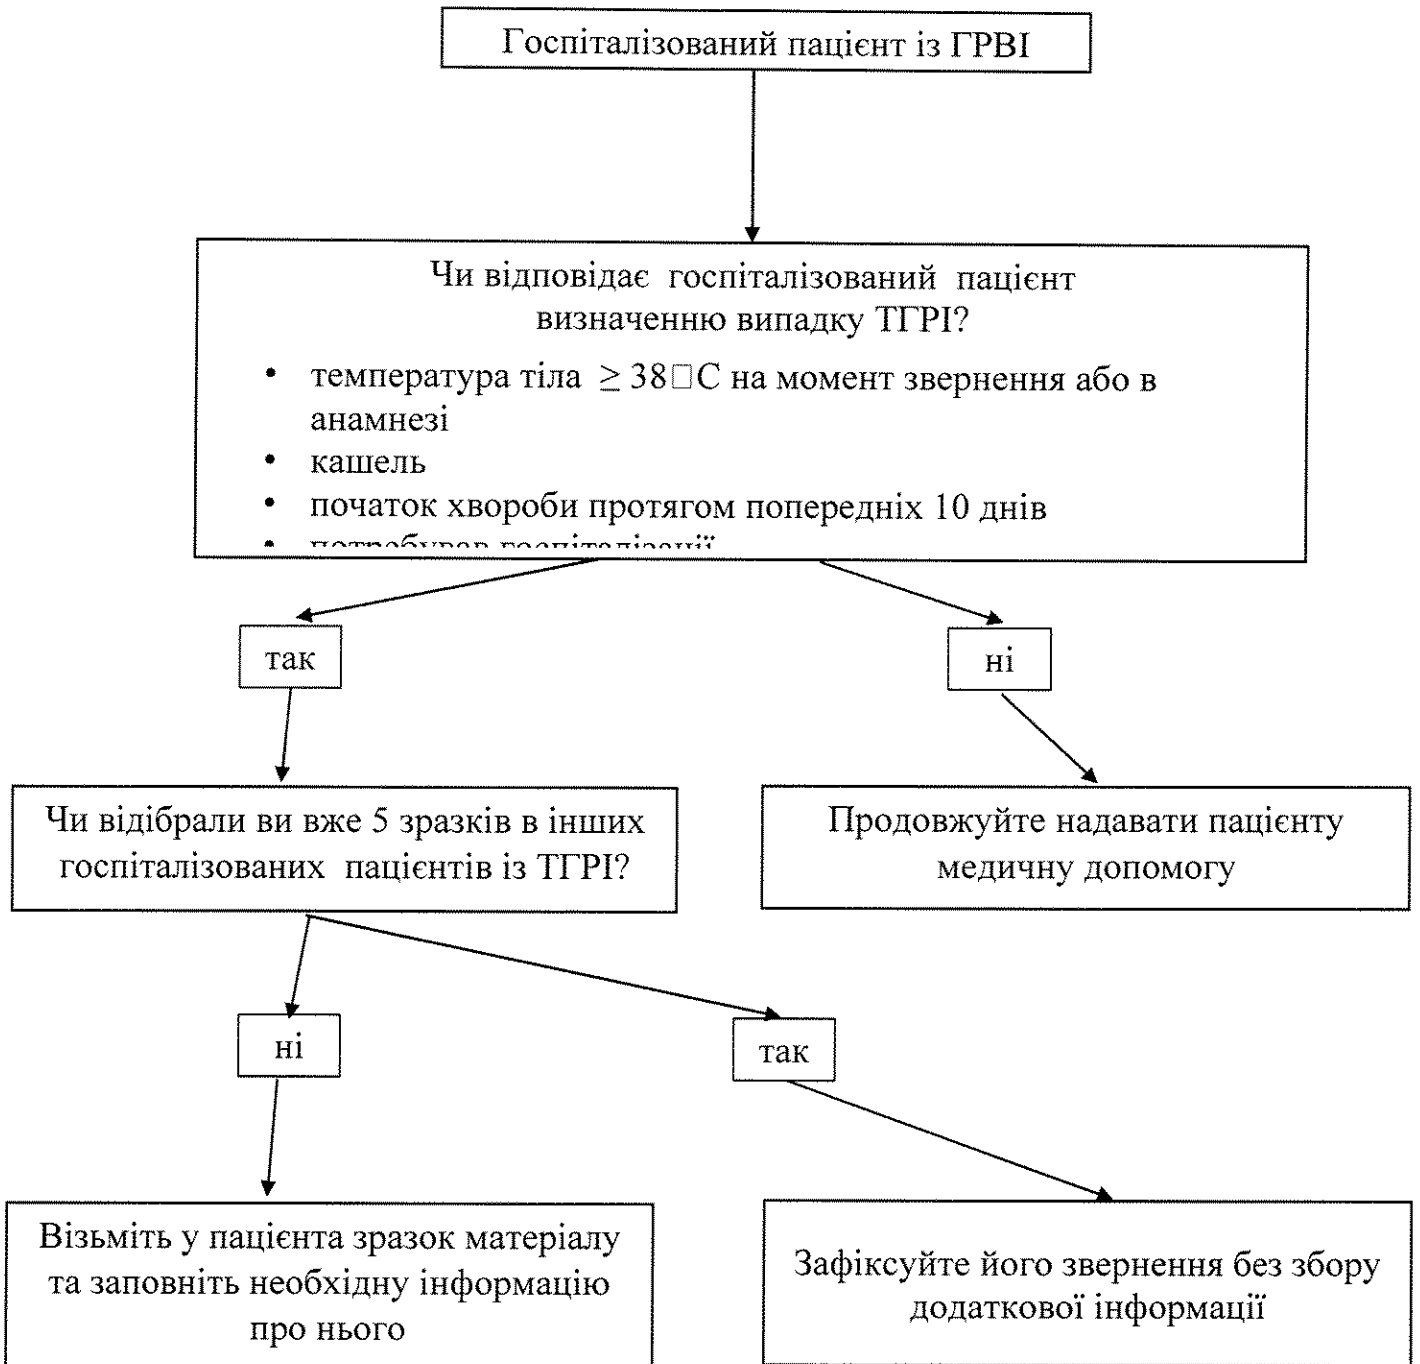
Госпіталізований пацієнт із ГРВІ

Чи відповідає госпіталізований пацієнт визначенню випадку ТГРІ?

- температура тіла $\geq 38$□С на момент звернення або в анамнезі
- кашель
- початок хвороби протягом попередніх 10 днів
- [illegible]

так

ні

Чи відібрали ви вже 5 зразків в інших госпіталізованих пацієнтів із ТГРІ?

Продовжуйте надавати пацієнту медичну допомогу

ні

так

Візьміть у пацієнта зразок матеріалу та заповніть необхідну інформацію про нього

Зафіксуйте його звернення без збору додаткової інформації